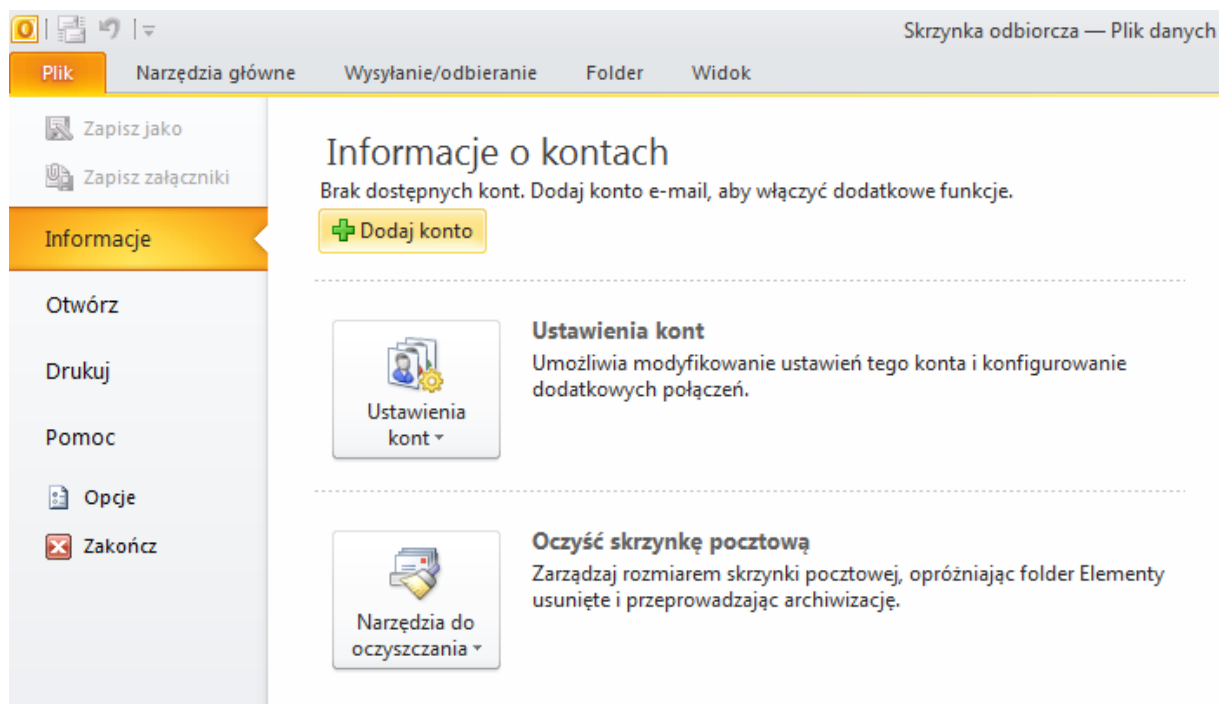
Skrzynka odbiorcza — Plik danych

Plik | Narzędzia główne | Wysyłanie/odbieranie | Folder | Widok

Zapisz jako

Zapisz załączniki

Informacje

Otwórz

Drukuj

Pomoc

Opcje

Zakończ

Informacje o kontach

Brak dostępnych kont. Dodaj konto e-mail, aby włączyć dodatkowe funkcje.

Dodaj konto

Ustawienia kont

Ustawienia kont

Umożliwia modyfikowanie ustawień tego konta i konfigurowanie dodatkowych połączeń.

Narzędzia do oczyszczania

Oczyść skrzynkę pocztową

Zarządzaj rozmiarem skrzynki pocztowej, opróżniając folder Elementy usunięte i przeprowadzając archiwizację.